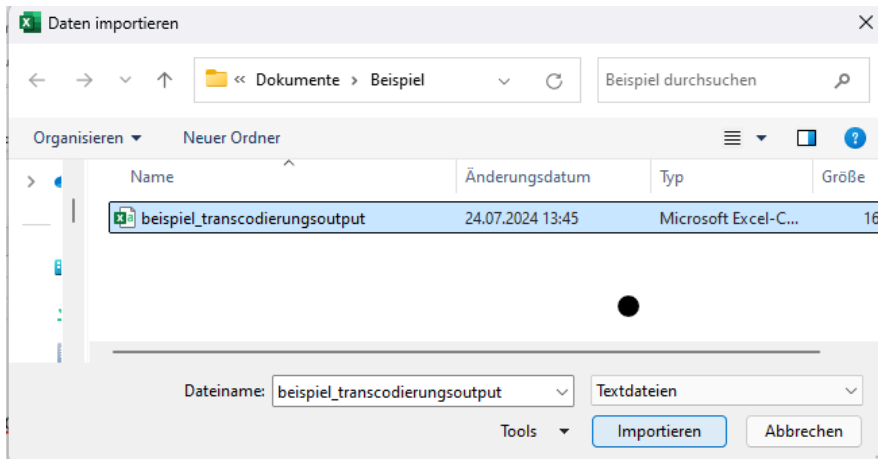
Daten importieren

« Dokumente › Beispiel

Beispiel durchsuchen

Organisieren ▾ Neuer Ordner

| Name | Änderungsdatum | Typ | Größe |
|---|---|---|---|
| beispiel_transcodierungsoutput | 24.07.2024 13:45 | Microsoft Excel-C... | 16 |

Dateiname: beispiel_transcodierungsoutput

Textdateien

Tools ▾ Importieren Abbrechen